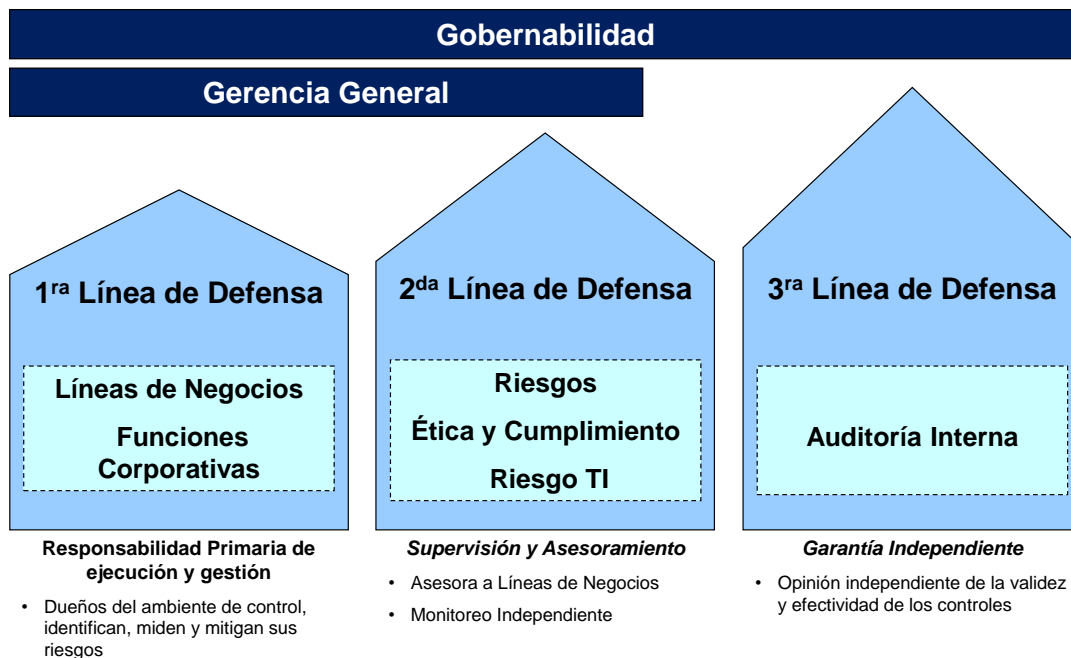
Gobernabilidad

Gerencia General

1$^{ra}$ Línea de Defensa

Líneas de Negocios

Funciones Corporativas

Responsabilidad Primaria de ejecución y gestión

• Dueños del ambiente de control, identifican, miden y mitigan sus riesgos

2$^{da}$ Línea de Defensa

Riesgos

Ética y Cumplimiento

Riesgo TI

*Supervisión y Asesoramiento*

• Asesora a Líneas de Negocios

• Monitoreo Independiente

3$^{ra}$ Línea de Defensa

Auditoría Interna

*Garantía Independiente*

• Opinión independiente de la validez y efectividad de los controles